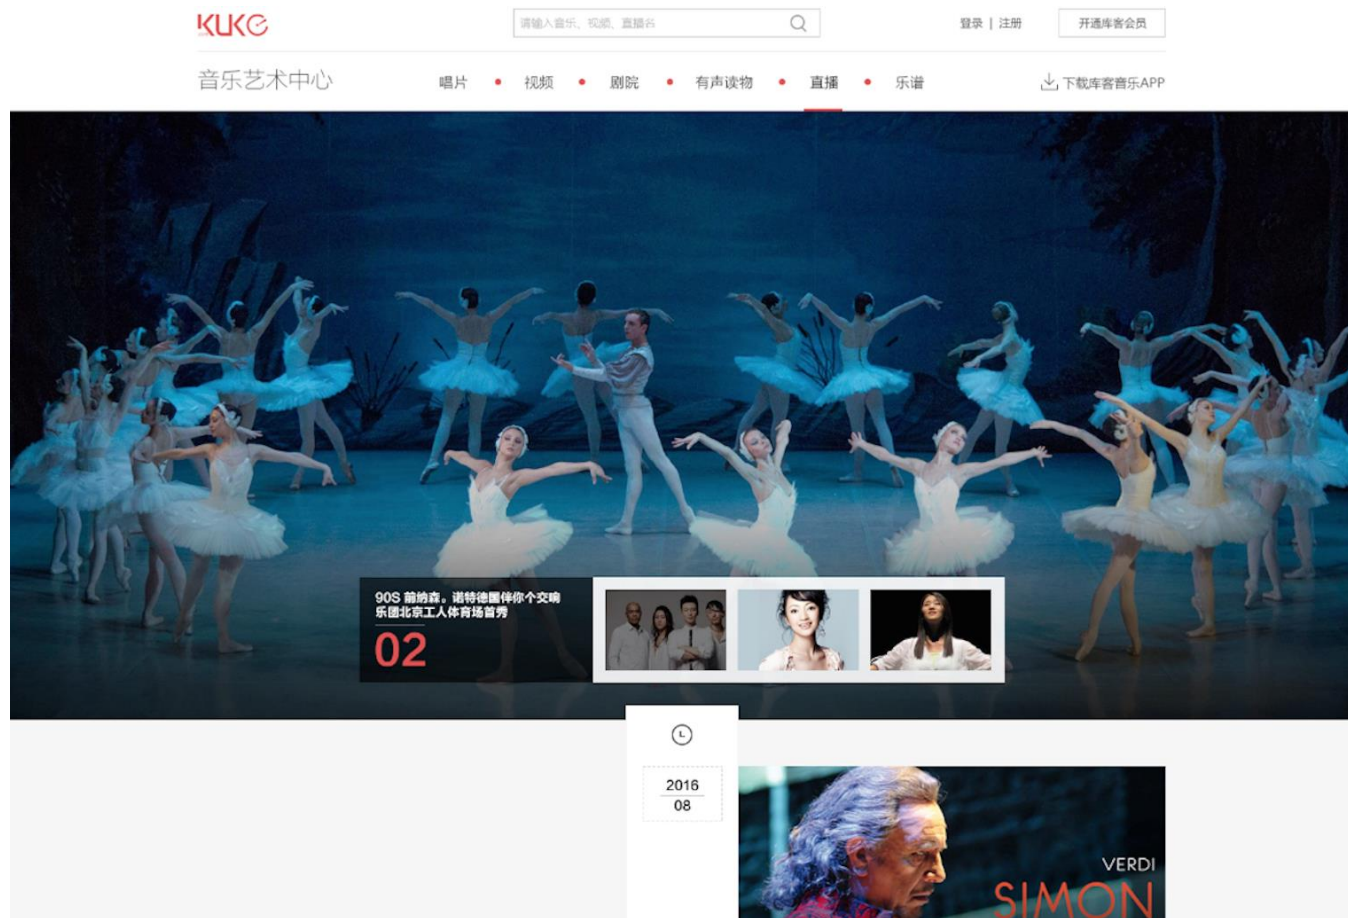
KUKE

请输入音乐、视频、直播名

登录 | 注册

开通库客会员

音乐艺术中心

唱片 • 视频 • 剧院 • 有声读物 • 直播 • 乐谱

下载库客音乐APP

90S 前纳森。诺特德国伴你个交响乐团北京工人体育场首秀

02

2016
08

VERDI
SIMON